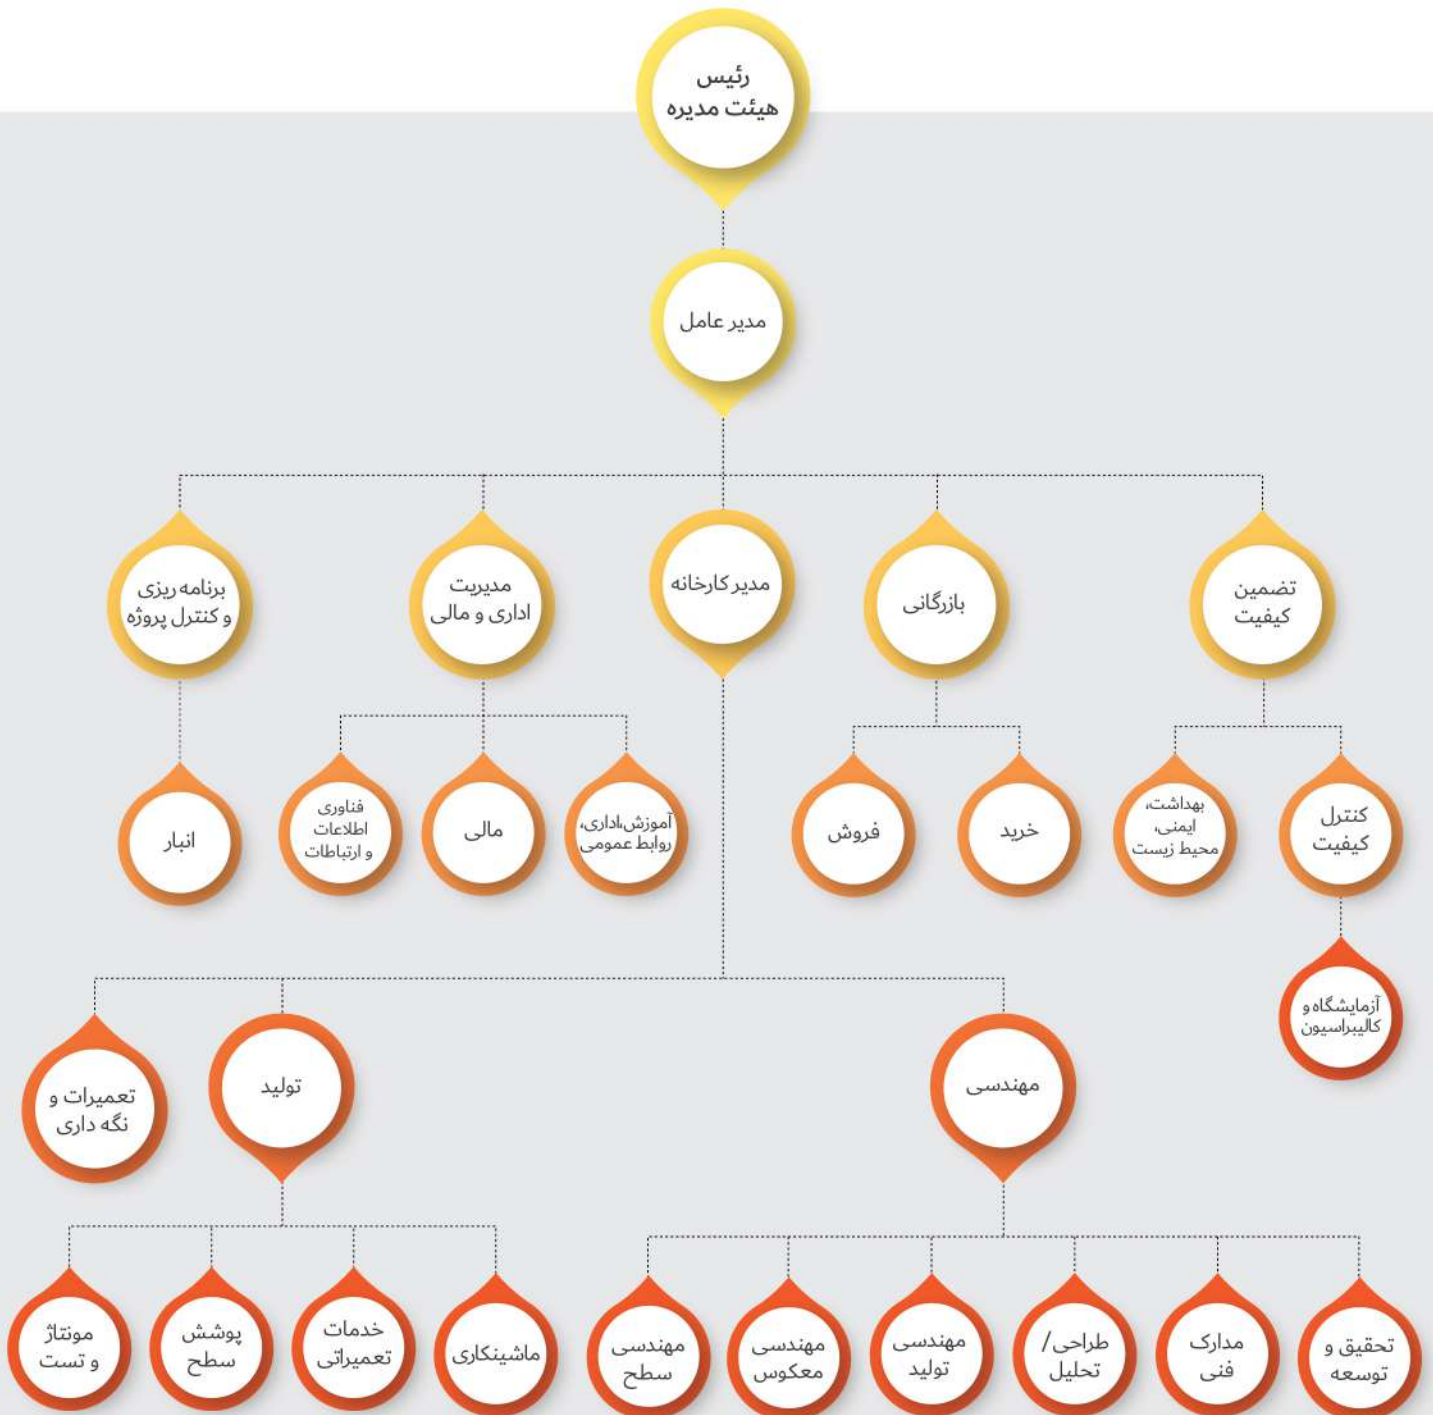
رئیس
هیئت مدیره

مدیر عامل

تضمین کیفیت

بازرگانی

مدیر کارخانه

مدیریت اداری و مالی

برنامه ریزی و کنترل پروژه

کنترل کیفیت

بهداشت، ایمنی، محیط زیست

خرید

فروش

آموزش،اداری، روابط عمومی

مالی

فناوری اطلاعات و ارتباطات

انبار

آزمایشگاه و کالیبراسیون

مهندسی

تولید

تعمیرات و نگه داری

تحقیق و توسعه

مدارک فنی

طراحی/ تحلیل

مهندسی تولید

مهندسی معکوس

مهندسی سطح

ماشینکاری

خدمات تعمیراتی

پوشش سطح

مونتاژ و تست